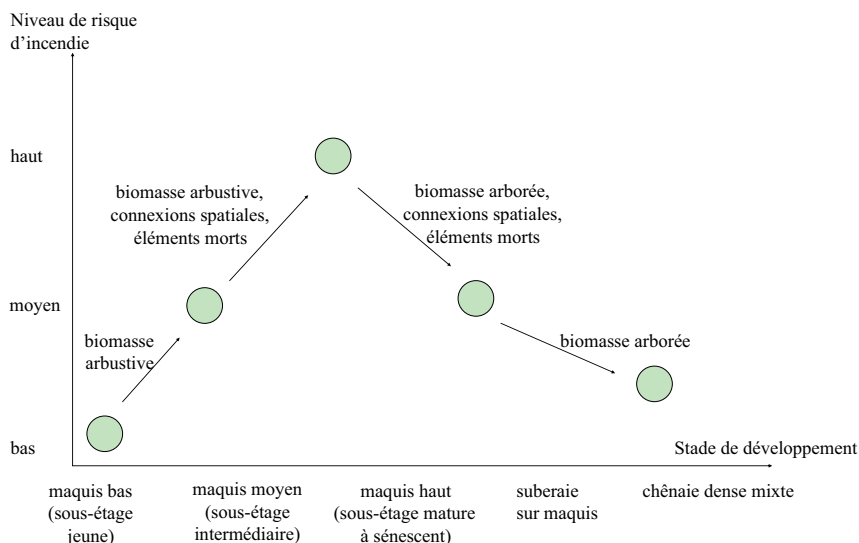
Niveau de risque d'incendie

haut

moyen

bas

biomasse arbustive, connexions spatiales, éléments morts

biomasse arborée, connexions spatiales, éléments morts

biomasse arbustive

biomasse arborée

Stade de développement

maquis bas (sous-étage jeune)

maquis moyen (sous-étage intermédiaire)

maquis haut (sous-étage mature à sénescent)

suberaie sur maquis

chênaie dense mixte